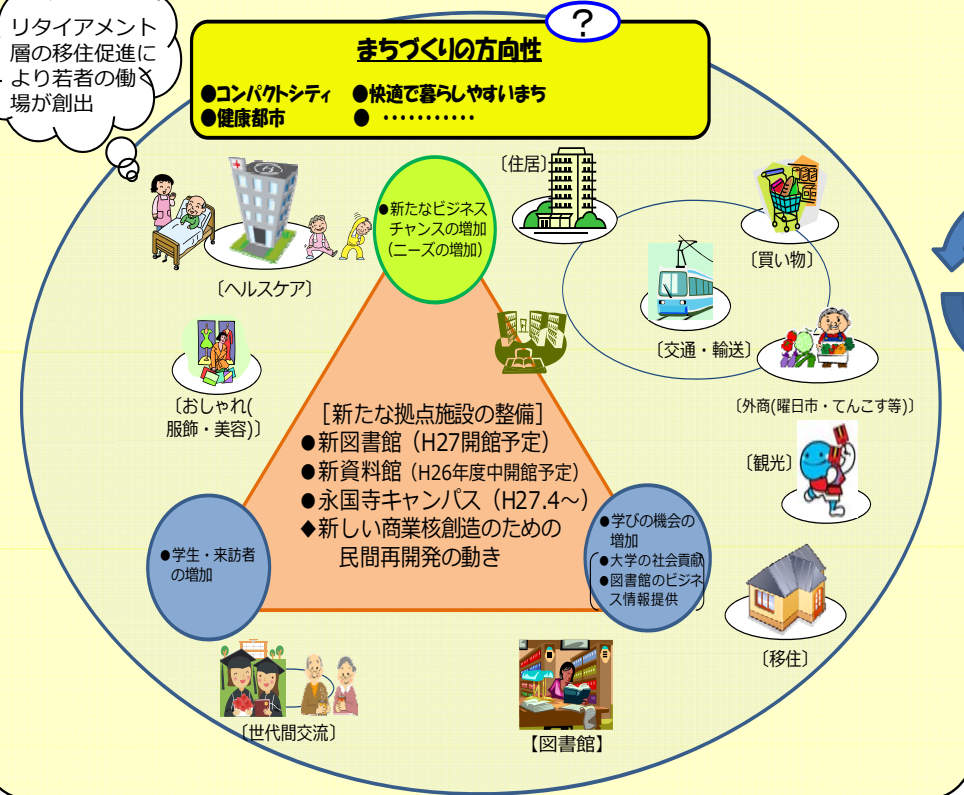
リタイアメント層の移住促進により若者の働く場が創出

?

まちづくりの方向性
●コンパクトシティ　●快適で暮らしやすいまち
●健康都市　● …………

●新たなビジネスチャンスの増加（ニーズの増加）

〔住居〕

〔買い物〕

〔ヘルスケア〕

〔交通・輸送〕

〔おしゃれ(服飾・美容)〕

〔外商(曜日市・てんこす等)〕

［新たな拠点施設の整備］
●新図書館（H27開館予定）
●新資料館（H26年度中開館予定）
●永国寺キャンパス（H27.4～）
◆新しい商業核創造のための民間再開発の動き

〔観光〕

●学生・来訪者の増加

●学びの機会の増加
●大学の社会貢献
●図書館のビジネス情報提供

〔移住〕

〔世代間交流〕

【図書館】